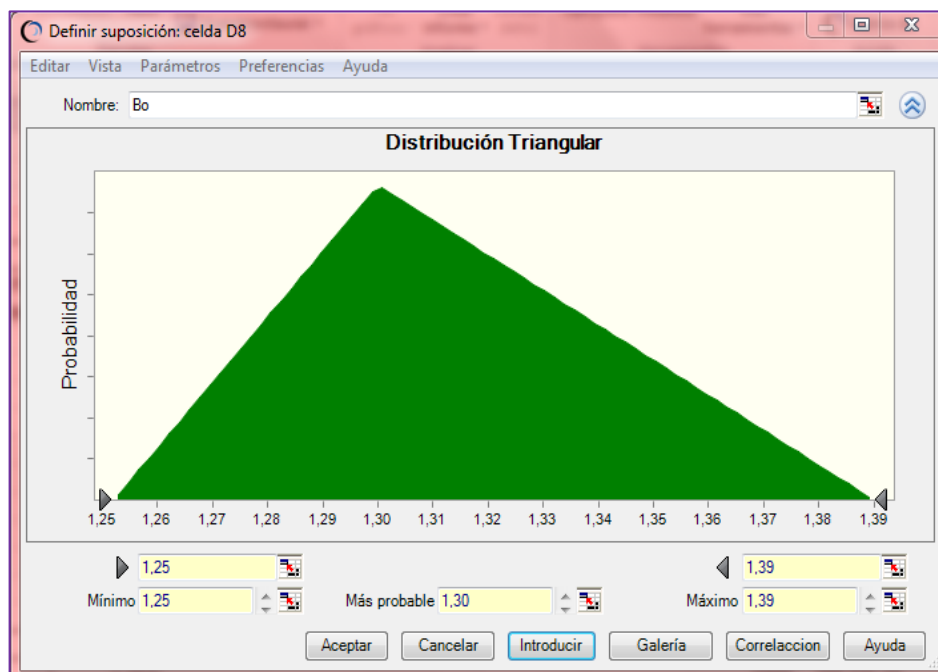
Definir suposición: celda D8

Editar Vista Parámetros Preferencias Ayuda

Nombre: Bo

Distribución Triangular

Probabilidad

1,25 1,26 1,27 1,28 1,29 1,30 1,31 1,32 1,33 1,34 1,35 1,36 1,37 1,38 1,39

1,25

1,39

Mínimo 1,25

Más probable 1,30

Máximo 1,39

Aceptar Cancelar Introducir Galería Correlaccion Ayuda